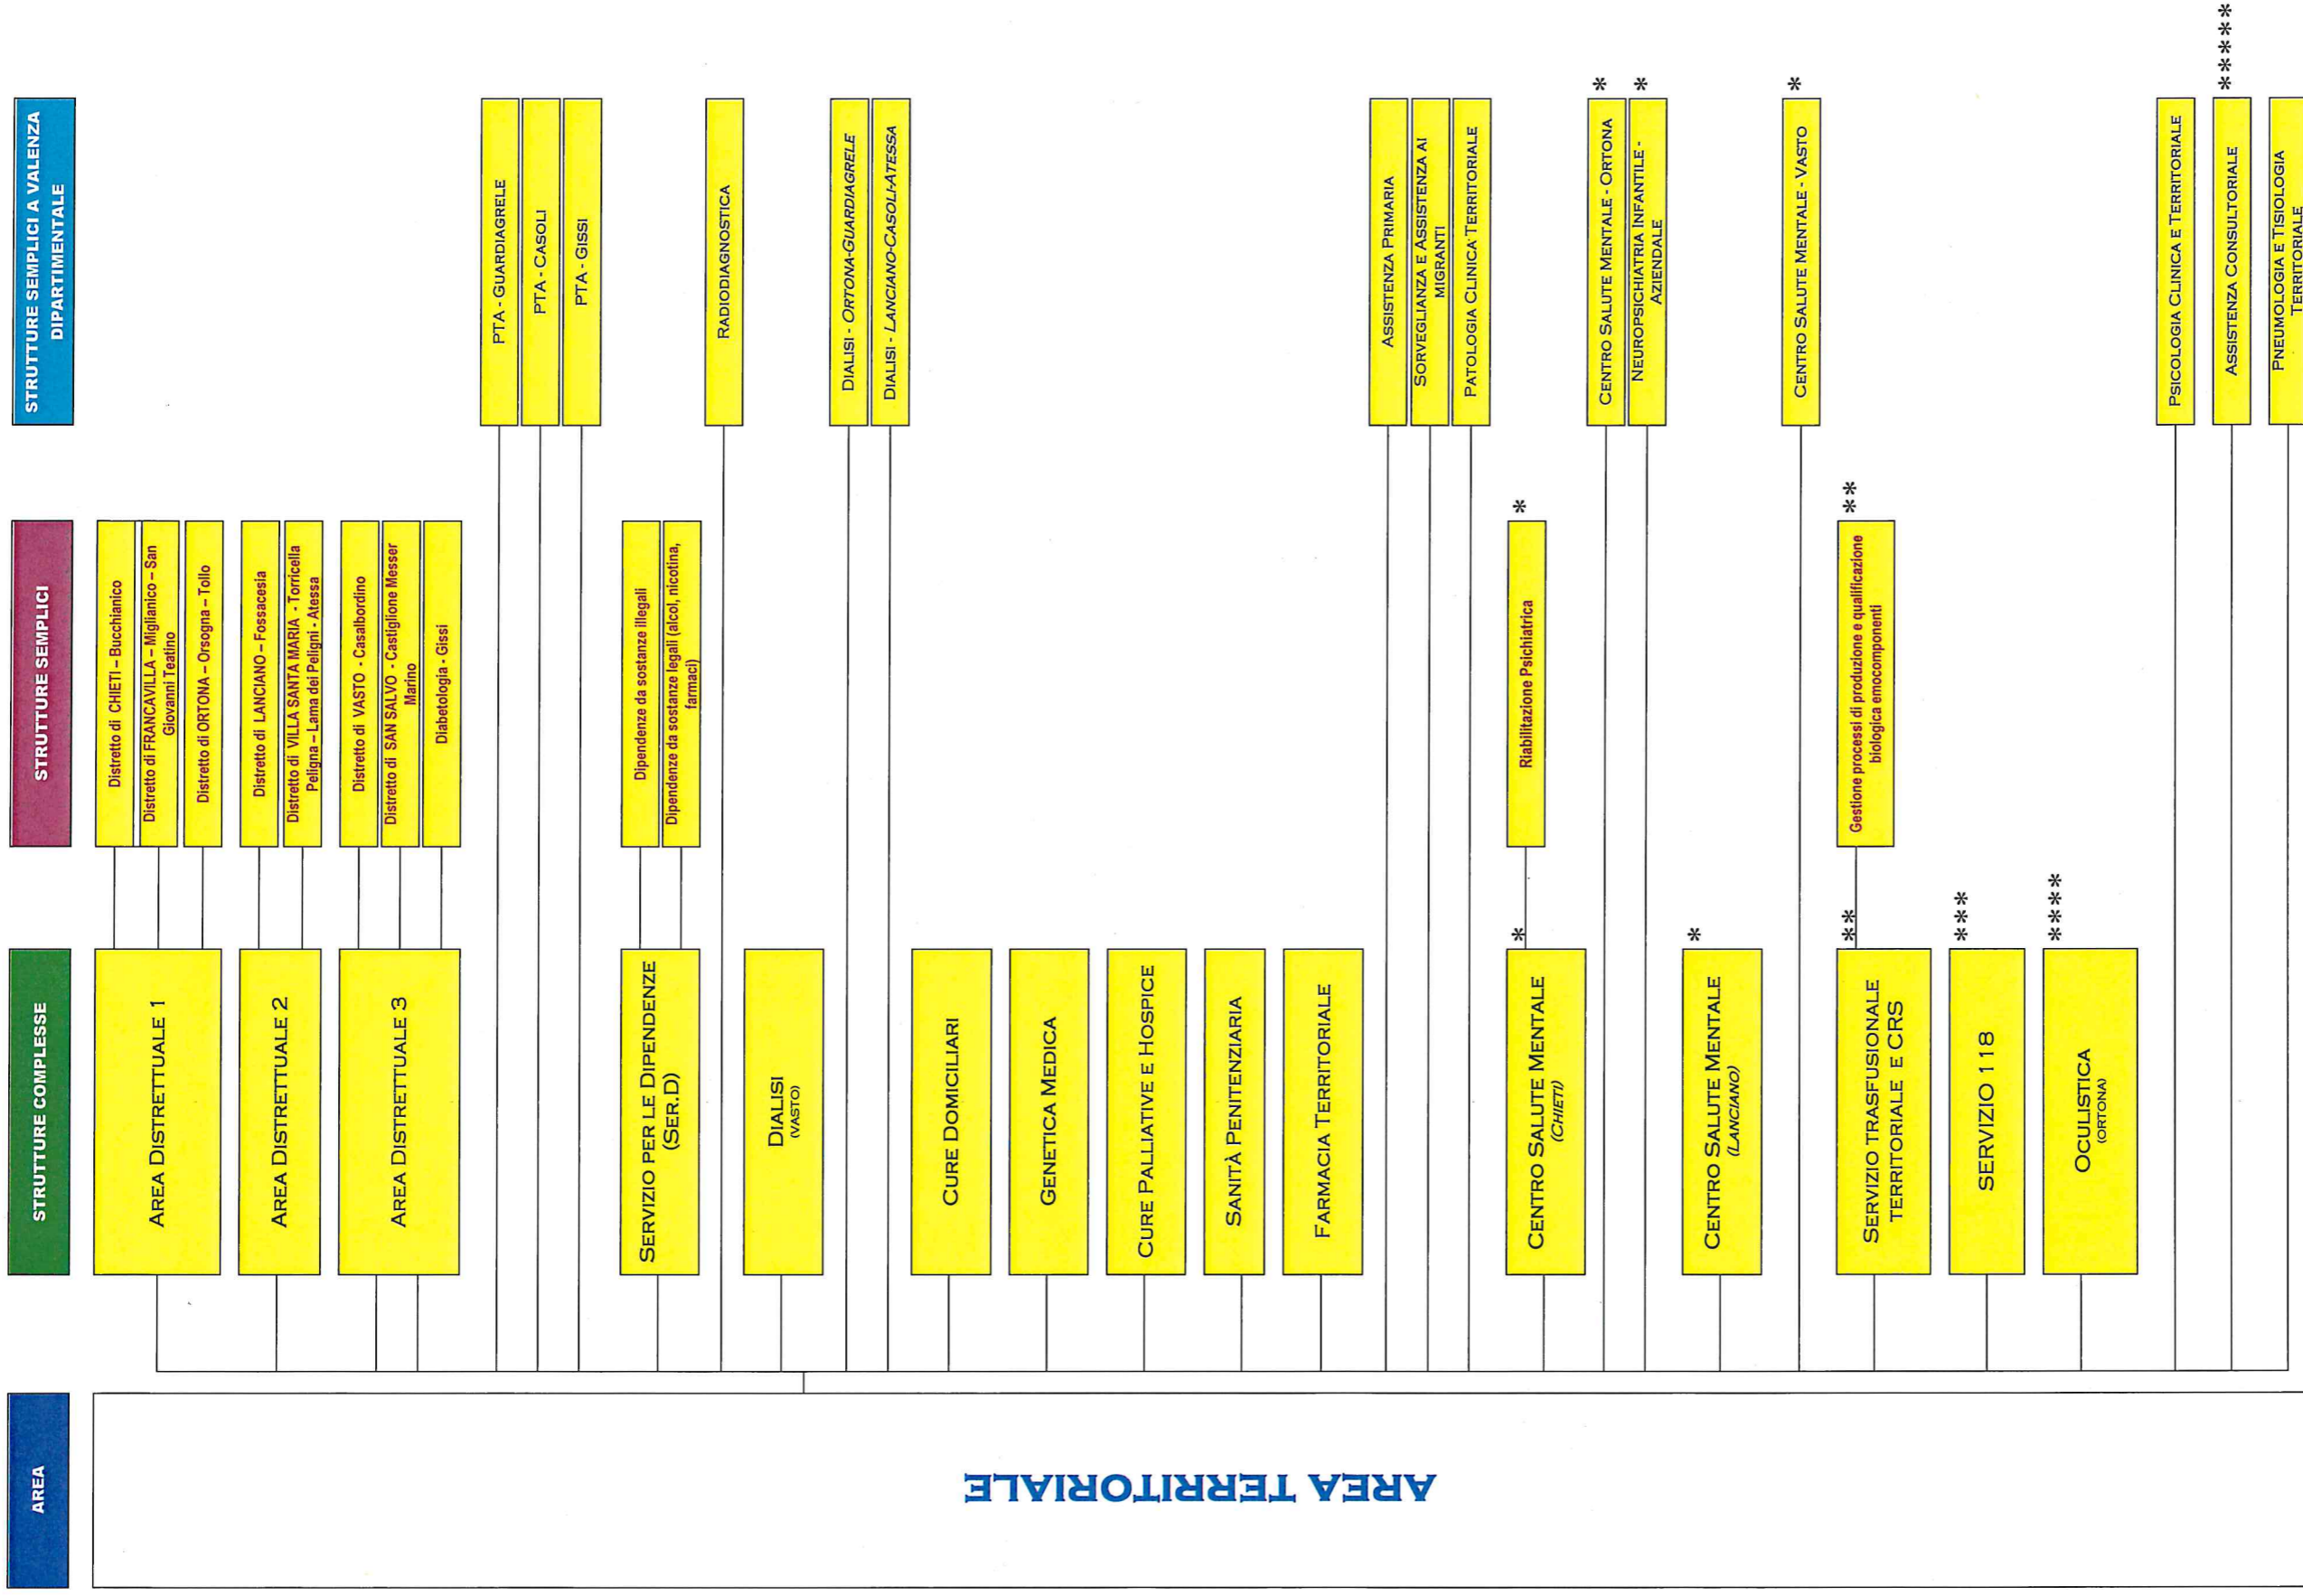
STRUTTURE SEMPLICI A VALENZA DIPARTIMENTALE

STRUTTURE SEMPLICI

STRUTTURE COMPLESSE

AREA

AREA TERRITORIALE

AREA DISTRETTUALE 1

Distretto di CHIETI – Bucchianico

Distretto di FRANCAVILLA – Miglianico – San Giovanni Teatino

Distretto di ORTONA – Orsogna – Tollo

AREA DISTRETTUALE 2

Distretto di LANCIANO – Fossacesia

Distretto di VILLA SANTA MARIA - Torricella Peligna – Lama dei Peligni - Atessa

AREA DISTRETTUALE 3

Distretto di VASTO - Casalbordino

Distretto di SAN SALVO - Castiglione Messer Marino

Diabetologia - Gissi

PTA - GUARDIAGRELE

PTA - CASOLI

PTA - GISSI

SERVIZIO PER LE DIPENDENZE (SER.D)

Dipendenze da sostanze illegali

Dipendenze da sostanze legali (alcol, nicotina, farmaci)

RADIODIAGNOSTICA

DIALISI (VASTO)

DIALISI - ORTONA-GUARDIAGRELE

DIALISI - LANCIANO-CASOLI-ATESSA

CURE DOMICILIARI

GENETICA MEDICA

CURE PALLIATIVE E HOSPICE

SANITÀ PENITENZIARIA

FARMACIA TERRITORIALE

ASSISTENZA PRIMARIA

SORVEGLIANZA E ASSISTENZA AI MIGRANTI

PATOLOGIA CLINICA TERRITORIALE

*

Riabilitazione Psichiatrica

*

CENTRO SALUTE MENTALE (CHIETI)

*

CENTRO SALUTE MENTALE - ORTONA

*

NEUROPSICHIATRIA INFANTILE - AZIENDALE

*

CENTRO SALUTE MENTALE (LANCIANO)

*

CENTRO SALUTE MENTALE - VASTO

**

Gestione processi di produzione e qualificazione biologica emocomponenti

**

SERVIZIO TRASFUSIONALE TERRITORIALE E CRS

***

SERVIZIO 118

****

OCULISTICA (ORTONA)

PSICOLOGIA CLINICA E TERRITORIALE

*****

ASSISTENZA CONSULTORIALE

PNEUMOLOGIA E TISIOLOGIA TERRITORIALE